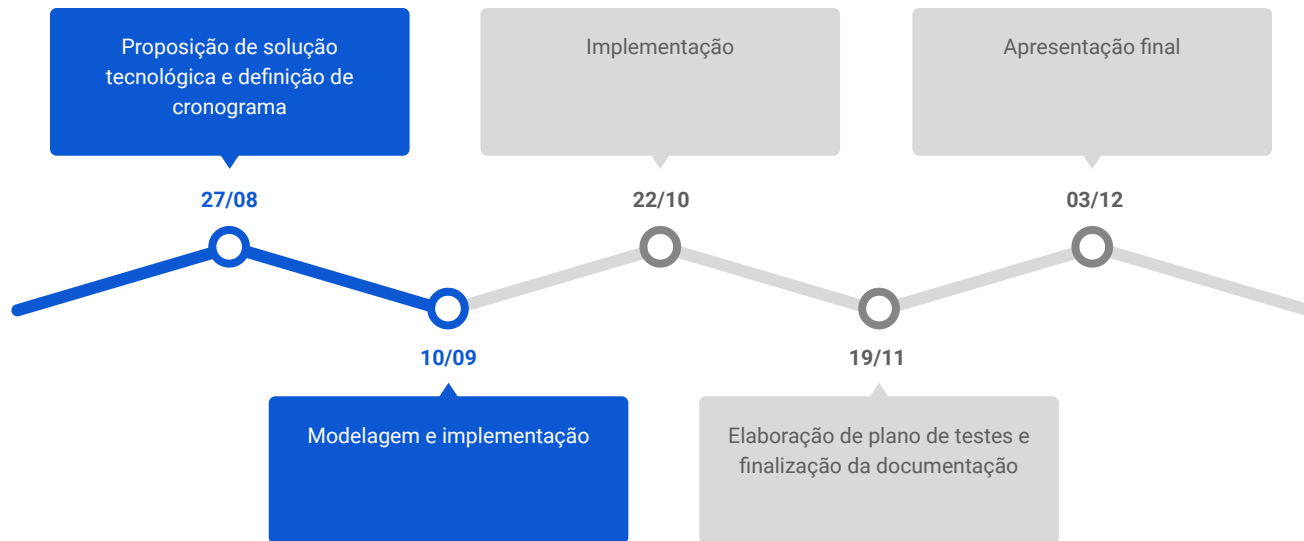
Proposição de solução tecnológica e definição de cronograma

27/08

10/09

Modelagem e implementação

Implementação

22/10

19/11

Elaboração de plano de testes e finalização da documentação

Apresentação final

03/12